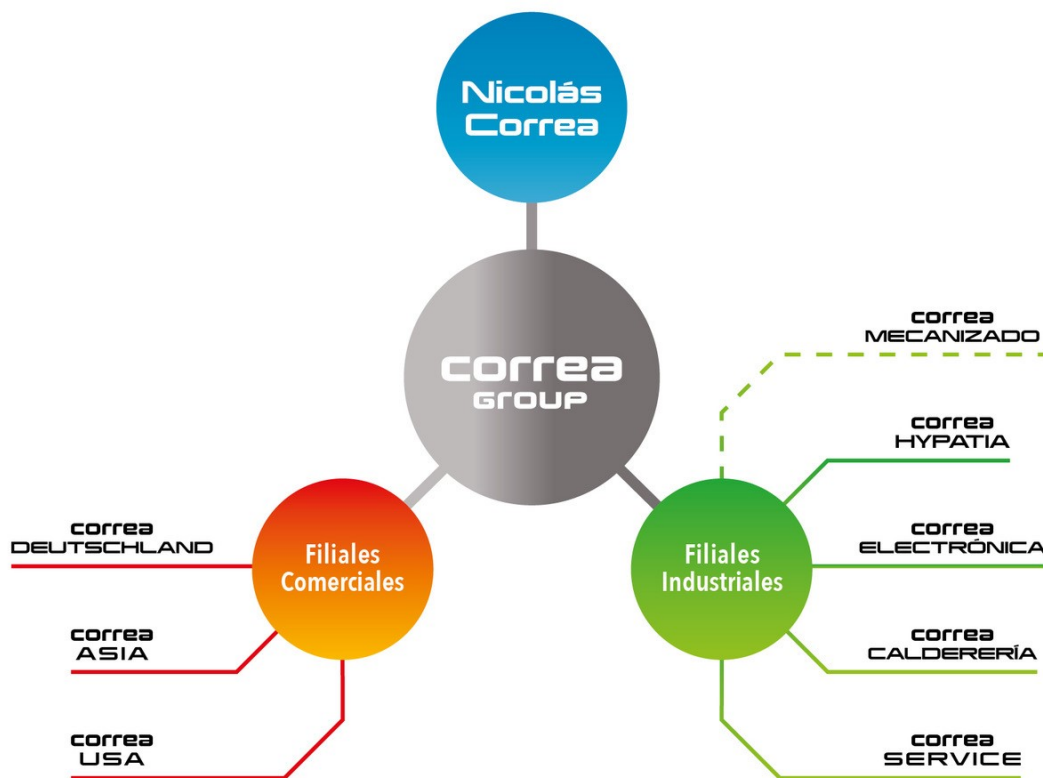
Nicolás Correa

correa group

Filiales Comerciales

correa DEUTSCHLAND

correa ASIA

correa USA

Filiales Industriales

correa MECANIZADO

correa HYPATIA

correa ELECTRÓNICA

correa CALDERERÍA

correa SERVICE